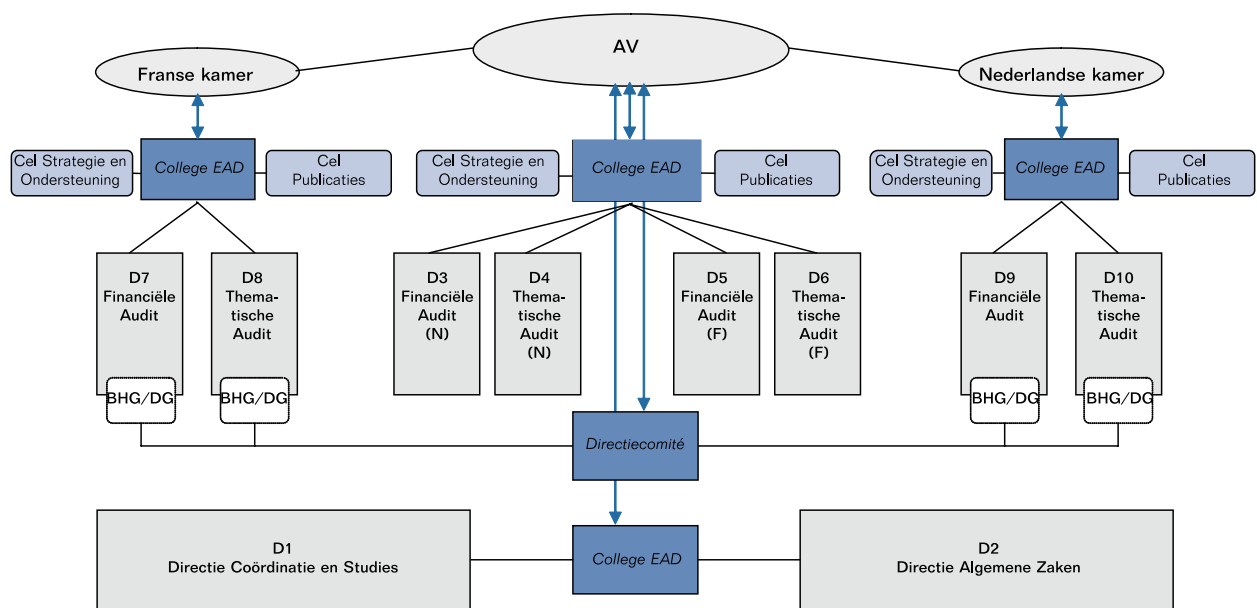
AV

Franse kamer

Nederlandse kamer

Cel Strategie en Ondersteuning

College EAD

Cel Publicaties

Cel Strategie en Ondersteuning

College EAD

Cel Publicaties

Cel Strategie en Ondersteuning

College EAD

Cel Publicaties

D7 Financiële Audit

BHG/DG

D8 Thematische Audit

BHG/DG

D3 Financiële Audit (N)

D4 Thematische Audit (N)

D5 Financiële Audit (F)

D6 Thematische Audit (F)

D9 Financiële Audit

BHG/DG

D10 Thematische Audit

BHG/DG

Directiecomité

D1
Directie Coördinatie en Studies

College EAD

D2
Directie Algemene Zaken